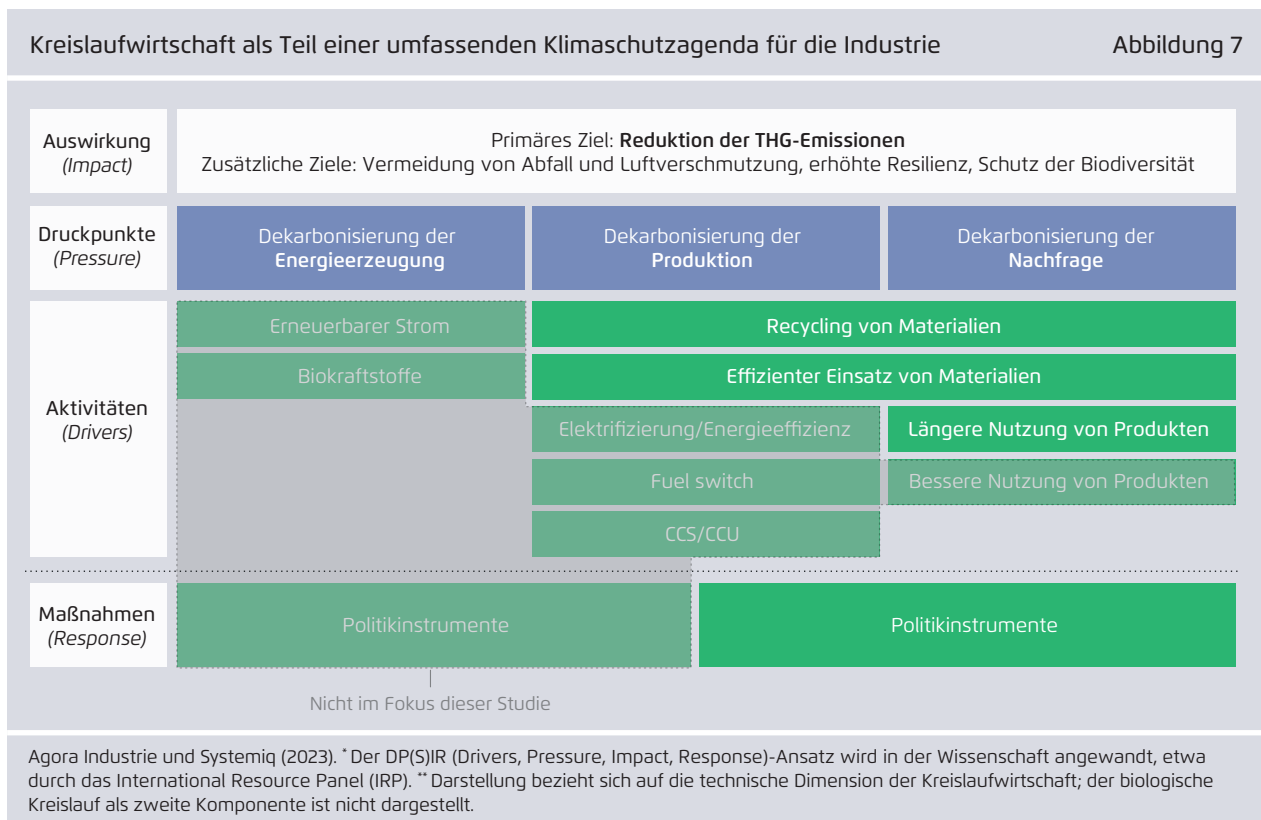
Kreislaufwirtschaft als Teil einer umfassenden Klimaschutzagenda für die Industrie

Abbildung 7

| | | | |
|---|---|---|---|
| Auswirkung (Impact) | Primäres Ziel: **Reduktion der THG-Emissionen** Zusätzliche Ziele: Vermeidung von Abfall und Luftverschmutzung, erhöhte Resilienz, Schutz der Biodiversität | | |
| Druckpunkte (Pressure) | Dekarbonisierung der **Energieerzeugung** | Dekarbonisierung der **Produktion** | Dekarbonisierung der **Nachfrage** |
| Aktivitäten (Drivers) | Erneuerbarer Strom | Recycling von Materialien | |
| | Biokraftstoffe | Effizienter Einsatz von Materialien | |
| | | Elektrifizierung/Energieeffizienz | Längere Nutzung von Produkten |
| | | Fuel switch | Bessere Nutzung von Produkten |
| | | CCS/CCU | |
| Maßnahmen (Response) | Politikinstrumente | | Politikinstrumente |

Nicht im Fokus dieser Studie

Agora Industrie und Systemiq (2023). * Der DP(S)IR (Drivers, Pressure, Impact, Response)-Ansatz wird in der Wissenschaft angewandt, etwa durch das International Resource Panel (IRP). ** Darstellung bezieht sich auf die technische Dimension der Kreislaufwirtschaft; der biologische Kreislauf als zweite Komponente ist nicht dargestellt.